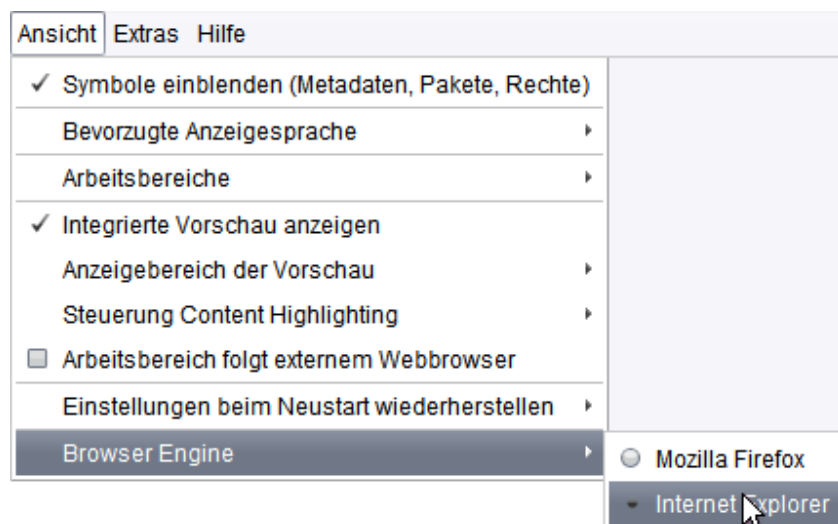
Ansicht Extras Hilfe

✓ Symbole einblenden (Metadaten, Pakete, Rechte)

Bevorzugte Anzeigesprache

Arbeitsbereiche

✓ Integrierte Vorschau anzeigen

Anzeigebereich der Vorschau

Steuerung Content Highlighting

Arbeitsbereich folgt externem Webbrowser

Einstellungen beim Neustart wiederherstellen

Browser Engine

Mozilla Firefox

Internet Explorer